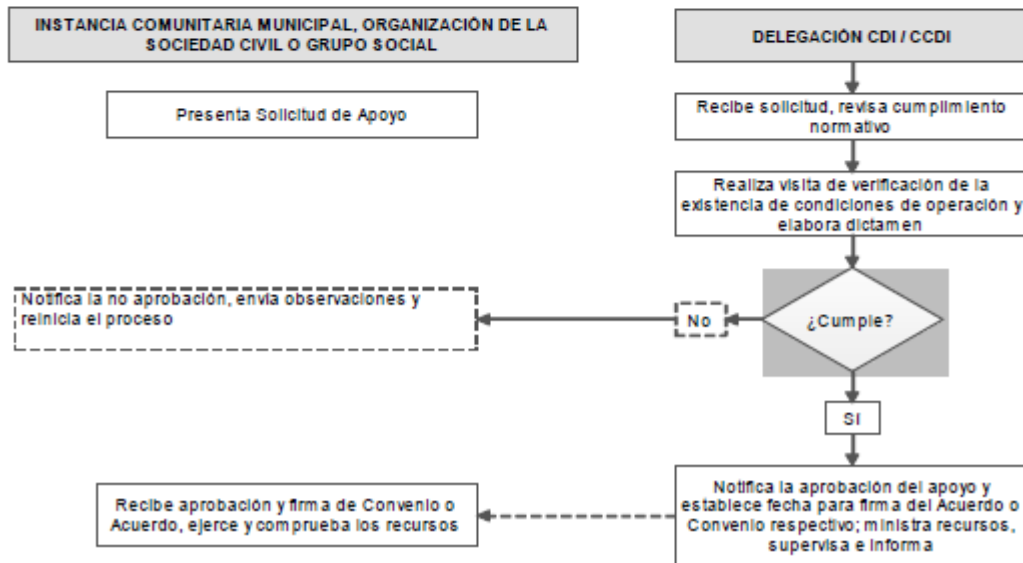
INSTANCIA COMUNITARIA MUNICIPAL, ORGANIZACIÓN DE LA SOCIEDAD CIVIL O GRUPO SOCIAL

DELEGACIÓN CDI / CCDI

Presenta Solicitud de Apoyo

Recibe solicitud, revisa cumplimiento normativo

Realiza visita de verificación de la existencia de condiciones de operación y elabora dictamen

Notifica la no aprobación, envía observaciones y reinicia el proceso

No

¿Cumple?

SI

Recibe aprobación y firma de Convenio o Acuerdo, ejerce y comprueba los recursos

Notifica la aprobación del apoyo y establece fecha para firma del Acuerdo o Convenio respectivo; ministra recursos, supervisa e informa